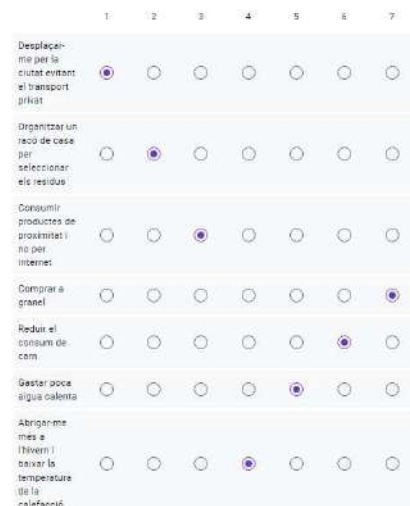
|  | 1 | 2 | 3 | 4 | 5 | 6 | 7 |
|---|---|---|---|---|---|---|---|
| Desplaçar-me per la ciutat evitant el transport privat | ◉ | ○ | ○ | ○ | ○ | ○ | ○ |
| Organitzar un racó de casa per seleccionar els residus | ○ | ◉ | ○ | ○ | ○ | ○ | ○ |
| Consumir productes de proximitat i no per internet | ○ | ○ | ◉ | ○ | ○ | ○ | ○ |
| Comprar a granel | ○ | ○ | ○ | ○ | ○ | ○ | ◉ |
| Reduir el consum de carn | ○ | ○ | ○ | ○ | ○ | ◉ | ○ |
| Gastar poca aigua calenta | ○ | ○ | ○ | ○ | ◉ | ○ | ○ |
| Abrigar-me més a l'hivern i baixar la temperatura de la calefacció | ○ | ○ | ○ | ◉ | ○ | ○ | ○ |